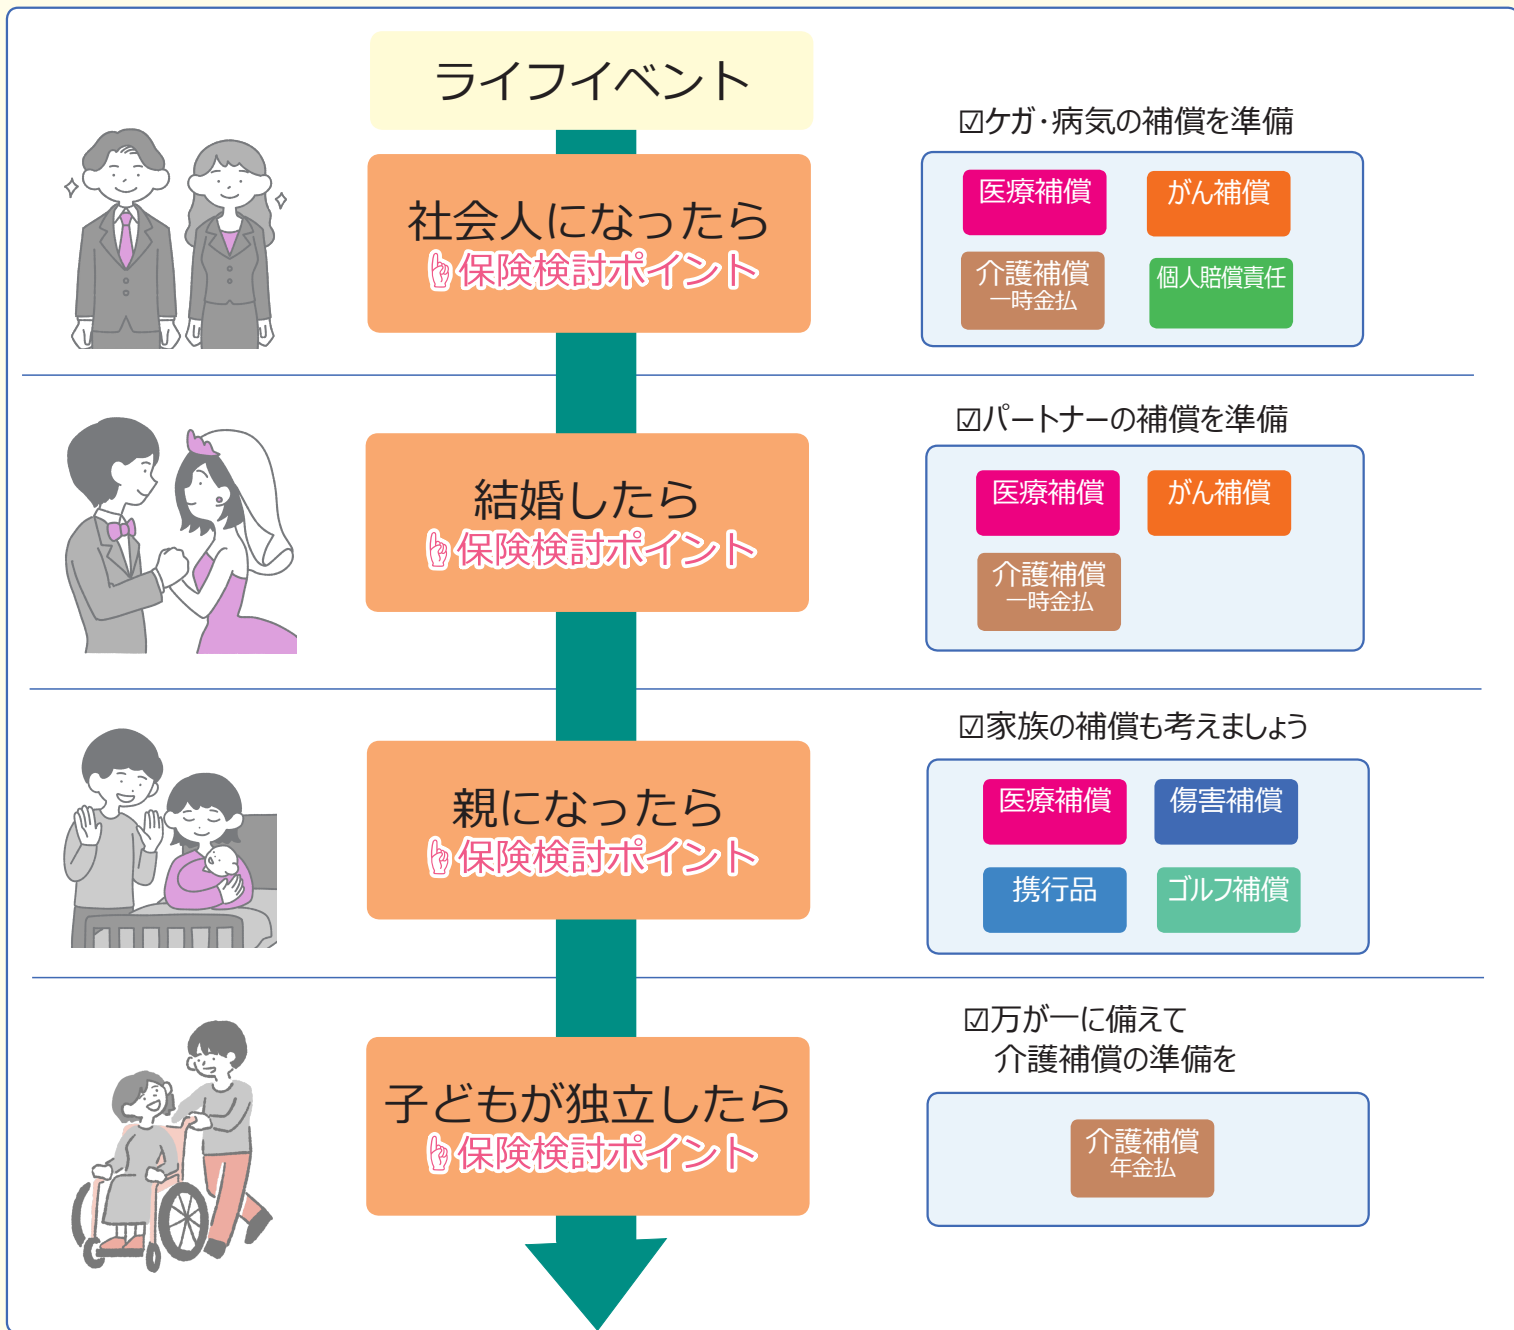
ライフイベント

社会人になったら
保険検討ポイント

☑ケガ·病気の補償を準備

医療補償
がん補償
介護補償
一時金払
個人賠償責任

結婚したら
保険検討ポイント

☑パートナーの補償を準備

医療補償
がん補償
介護補償
一時金払

親になったら
保険検討ポイント

☑家族の補償も考えましょう

医療補償
傷害補償
携行品
ゴルフ補償

子どもが独立したら
保険検討ポイント

☑万が一に備えて
介護補償の準備を

介護補償
年金払